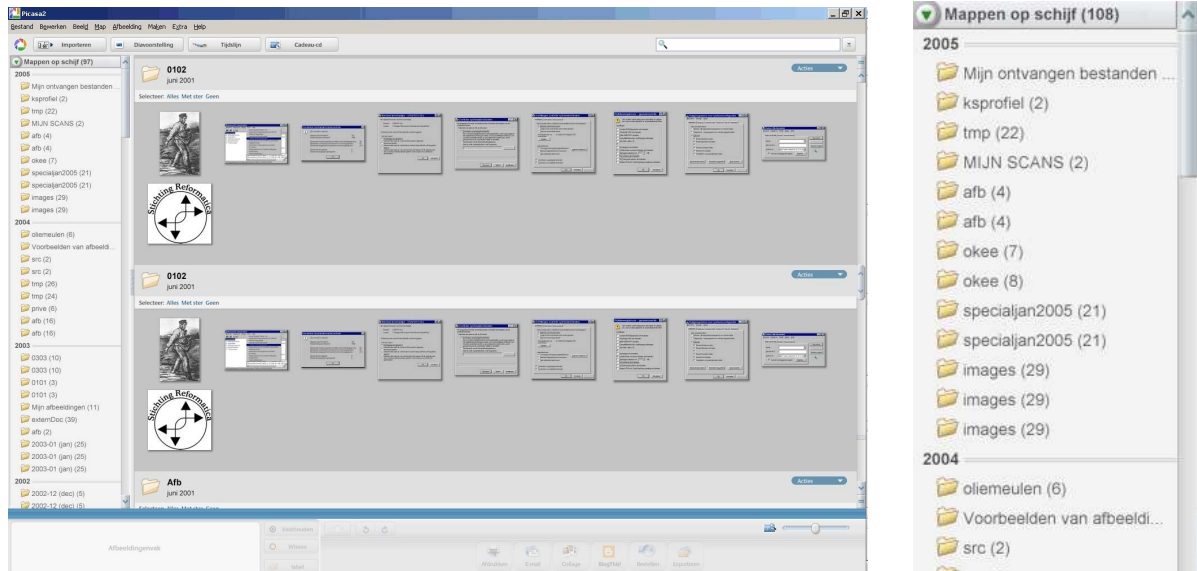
Picasa2

Bestand Bewerken Beeld Map Afbeelding Maken Extra Help

Importeren Diavoorstelling Tijdslijn Cadeau-cd

Mappen op schijf (97)

2005

Mijn ontvangen bestanden

ksprofiel (2)

tmp (22)

MIJN SCANS (2)

afb (4)

afb (4)

okee (7)

specialjan2005 (21)

specialjan2005 (21)

images (29)

images (29)

2004

oliemeulen (6)

Voorbeelden van afbeeldi...

src (2)

src (2)

tmp (26)

tmp (24)

prive (6)

afb (16)

afb (16)

2003

0303 (10)

0303 (10)

0101 (3)

0101 (3)

Mijn afbeeldingen (11)

externDoc (39)

afb (2)

2003-01 (jan) (25)

2003-01 (jan) (25)

2003-01 (jan) (25)

2002

2002-12 (dec) (5)

2002-12 (dec) (5)

0102
juni 2001

Acties

Selecteer: Alles Met ster Geen

Stichting Reformatica

0102
juni 2001

Acties

Selecteer: Alles Met ster Geen

Stichting Reformatica

Afb
juni 2001

Acties

Afbeeldingenvak

Vasthouden

Wissen

Email Collage BlogThis! Bestellen Exporteren

Mappen op schijf (108)

2005

Mijn ontvangen bestanden ...

ksprofiel (2)

tmp (22)

MIJN SCANS (2)

afb (4)

afb (4)

okee (7)

okee (8)

specialjan2005 (21)

specialjan2005 (21)

images (29)

images (29)

images (29)

2004

oliemeulen (6)

Voorbeelden van afbeeldi...

src (2)